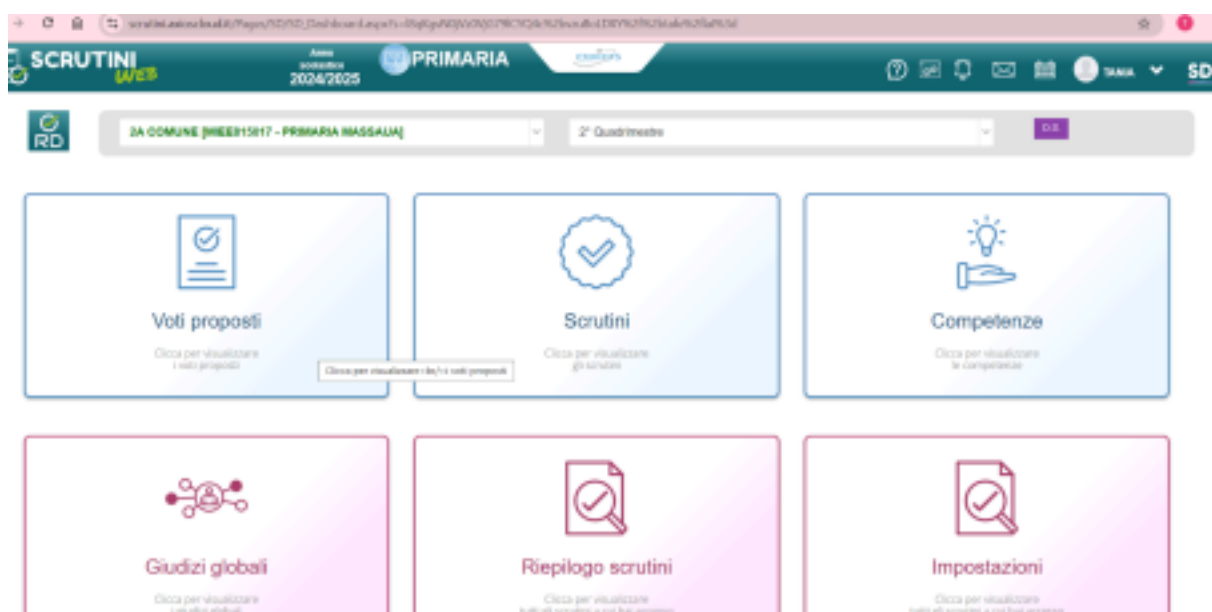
scrutini.axiosscuola.it/Pages/SD/SD_Dashboard.aspx?c=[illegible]

SCRUTINI WEB

Anno scolastico 2024/2025

PRIMARIA

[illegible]

TANIA

SD

RD

2A COMUNE [MIEE815017 - PRIMARIA MASSAUA]

2° Quadrimestre

D.S.

Voti proposti

Clicca per visualizzare i voti proposti

Clicca per visualizzare i/le/i voti proposti

Scrutini

Clicca per visualizzare gli scrutini

Competenze

Clicca per visualizzare le competenze

Giudizi globali

Clicca per visualizzare i giudizi globali

Riepilogo scrutini

Clicca per visualizzare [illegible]

Impostazioni

Clicca per visualizzare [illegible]